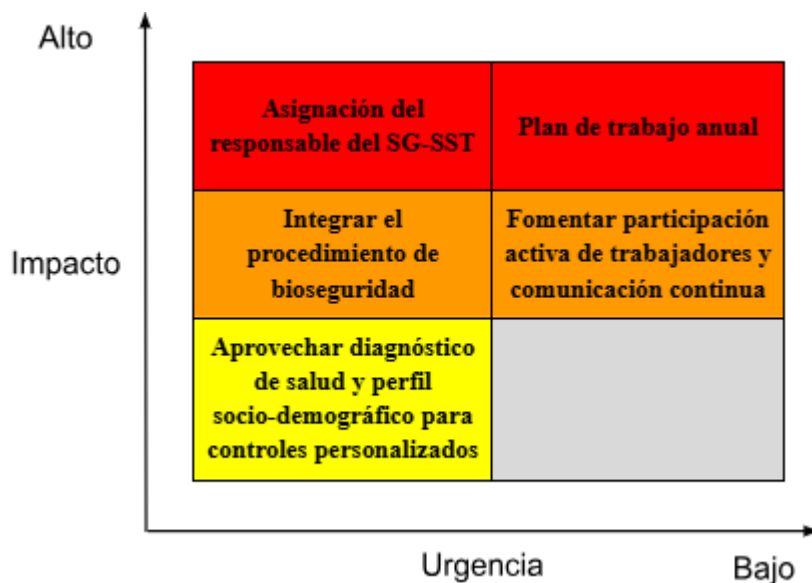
Alto

Impacto

| Asignación del responsable del SG-SST | Plan de trabajo anual |
|---|---|
| Integrar el procedimiento de bioseguridad | Fomentar participación activa de trabajadores y comunicación continua |
| Aprovechar diagnóstico de salud y perfil socio-demográfico para controles personalizados | |

Urgencia

Bajo